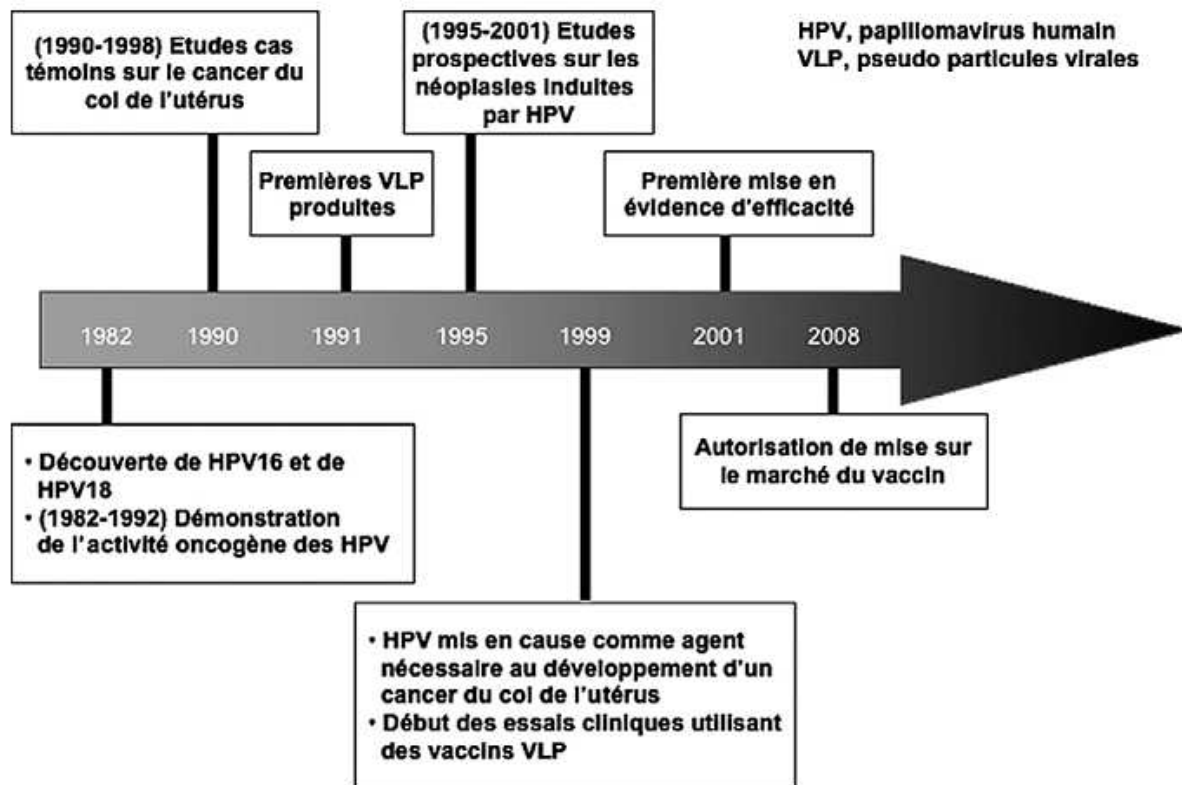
(1990-1998) Etudes cas témoins sur le cancer du col de l'utérus

Premières VLP produites

(1995-2001) Etudes prospectives sur les néoplasies induites par HPV

Première mise en évidence d'efficacité

HPV, papillomavirus humain
VLP, pseudo particules virales

1982 1990 1991 1995 1999 2001 2008

• Découverte de HPV16 et de HPV18
• (1982-1992) Démonstration de l'activité oncogène des HPV

Autorisation de mise sur le marché du vaccin

• HPV mis en cause comme agent nécessaire au développement d'un cancer du col de l'utérus
• Début des essais cliniques utilisant des vaccins VLP